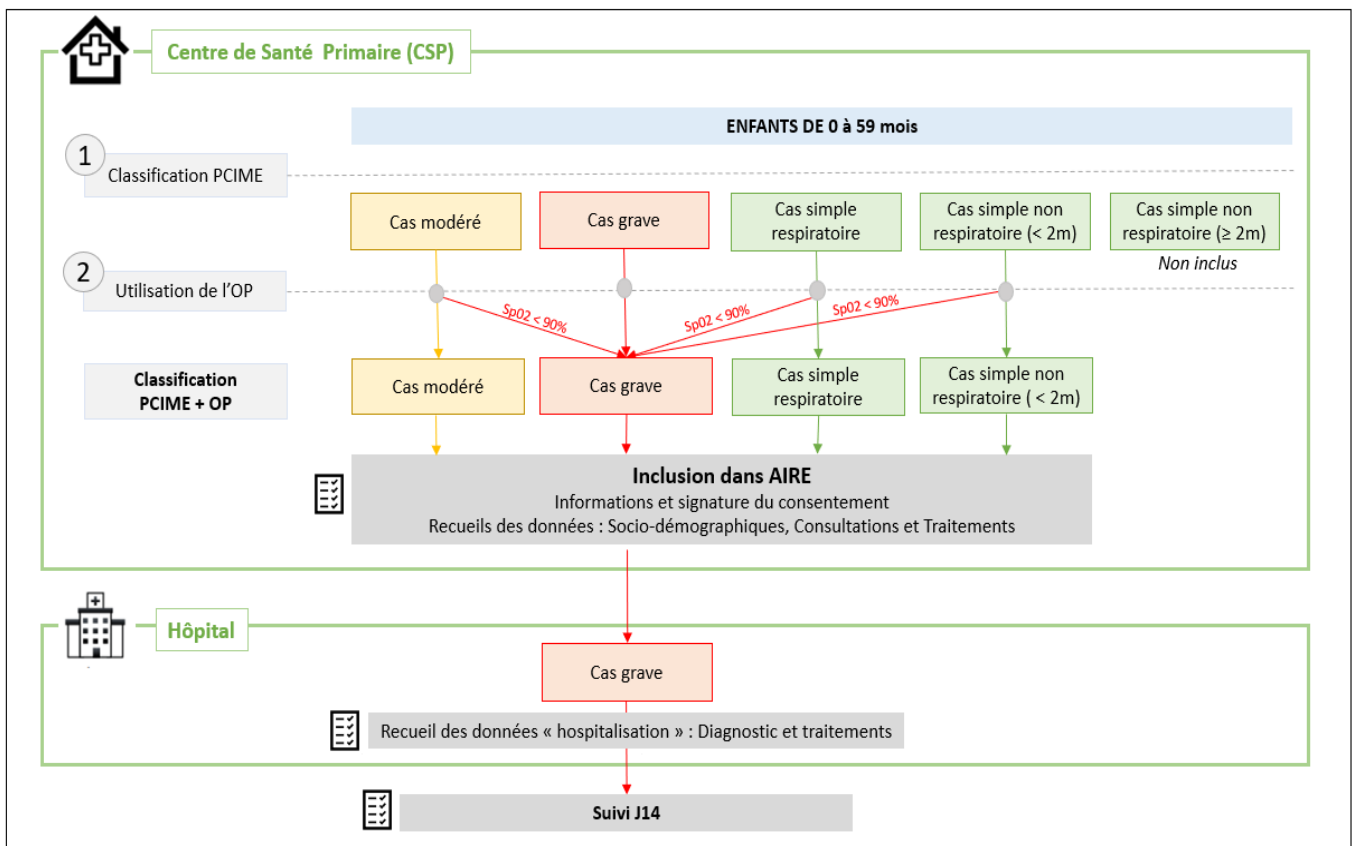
Centre de Santé Primaire (CSP)

ENFANTS DE 0 à 59 mois

1 Classification PCIME

Cas modéré

Cas grave

Cas simple respiratoire

Cas simple non respiratoire (< 2m)

Cas simple non respiratoire (≥ 2m)

Non inclus

2 Utilisation de l'OP

Sp02 < 90%

Sp02 < 90%

Sp02 < 90%

Classification PCIME + OP

Cas modéré

Cas grave

Cas simple respiratoire

Cas simple non respiratoire ( < 2m)

Inclusion dans AIRE
Informations et signature du consentement
Recueils des données : Socio-démographiques, Consultations et Traitements

Hôpital

Cas grave

Recueil des données « hospitalisation » : Diagnostic et traitements

Suivi J14